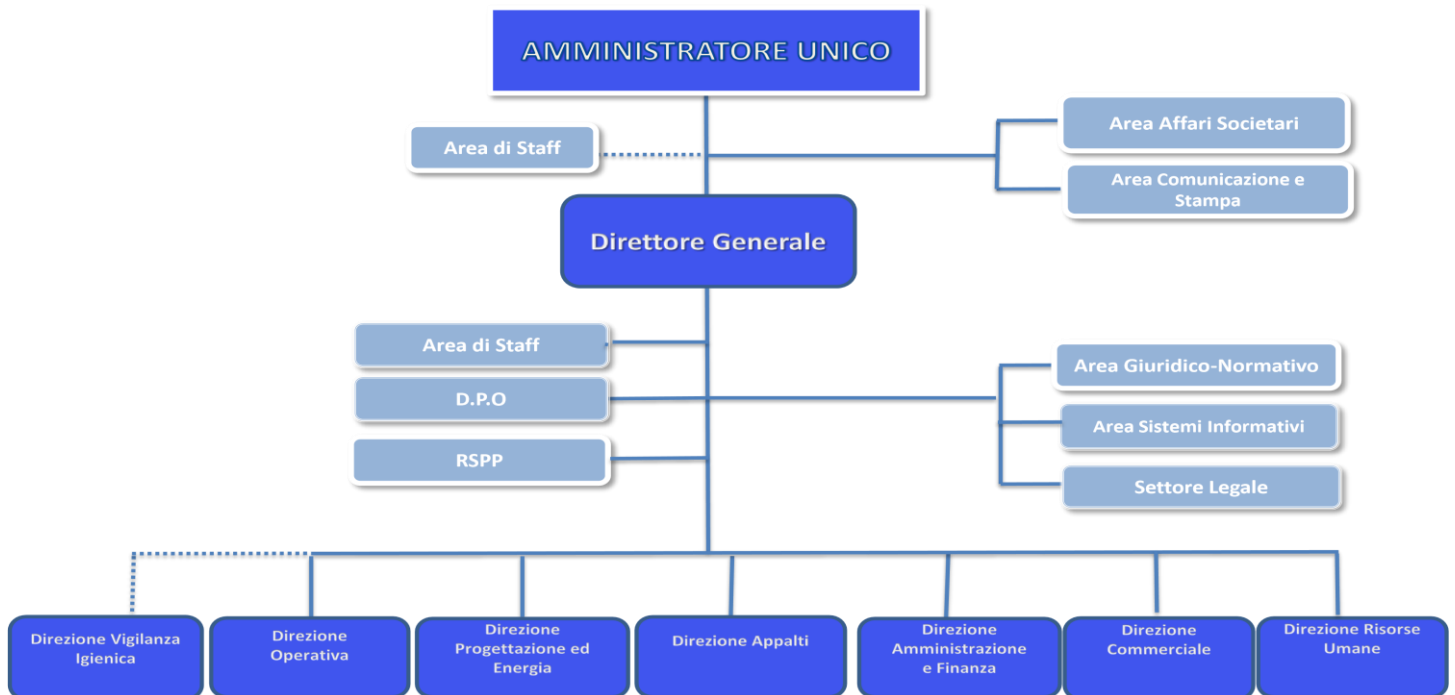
AMMINISTRATORE UNICO

Area di Staff

Area Affari Societari

Area Comunicazione e Stampa

Direttore Generale

Area di Staff

D.P.O

RSPP

Area Giuridico-Normativo

Area Sistemi Informativi

Settore Legale

Direzione Vigilanza Igienica

Direzione Operativa

Direzione Progettazione ed Energia

Direzione Appalti

Direzione Amministrazione e Finanza

Direzione Commerciale

Direzione Risorse Umane